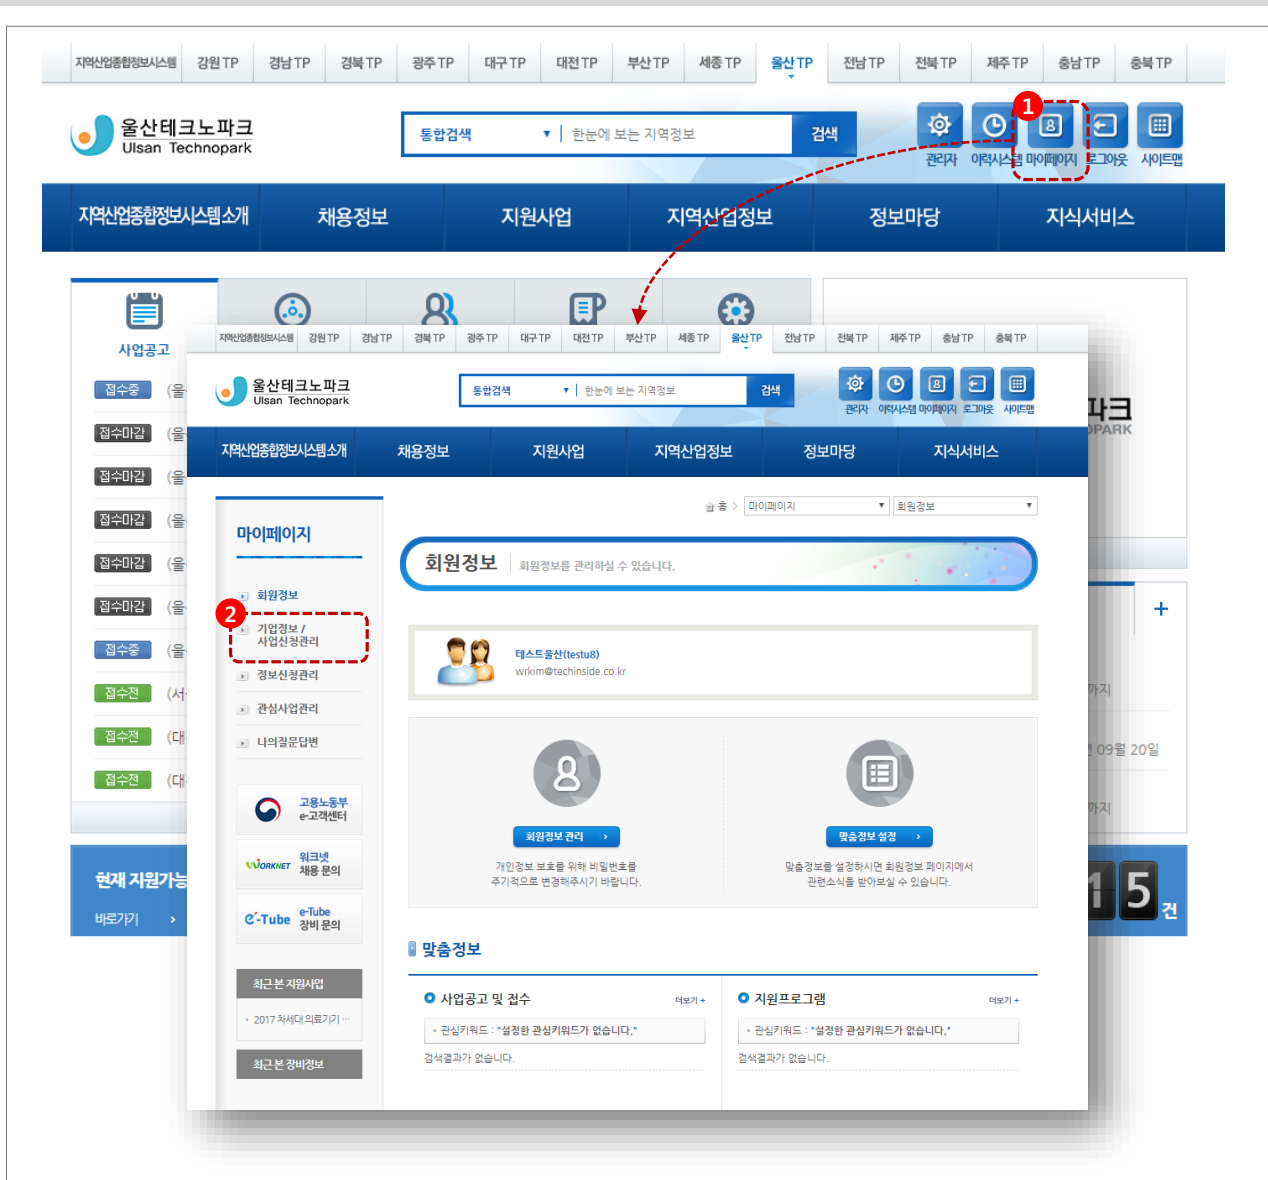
지역산업종합정보시스템 | 강원 TP | 경남 TP | 경북 TP | 광주 TP | 대구 TP | 대전 TP | 부산 TP | 세종 TP | 울산 TP | 전남 TP | 전북 TP | 제주 TP | 충남 TP | 충북 TP

울산테크노파크
Ulsan Technopark

통합검색 ▼ | 한눈에 보는 지역정보 | 검색

관리자 | 이력시스템 | 마이페이지 | 로그아웃 | 사이트맵

1

지역산업종합정보시스템소개 | 채용정보 | 지원사업 | 지역산업정보 | 정보마당 | 지식서비스

사업공고

접수중 (울
접수마감 (울
접수마감 (울
접수마감 (울
접수마감 (울
접수마감 (울
접수중 (울
접수전 (서
접수전 (대
접수전 (대

현재 지원가능
바로가기 ›

파크
PARK

+

가지
09월 20일
가지
15 건

지역산업종합정보시스템 | 강원 TP | 경남 TP | 경북 TP | 광주 TP | 대구 TP | 대전 TP | 부산 TP | 세종 TP | 울산 TP | 전남 TP | 전북 TP | 제주 TP | 충남 TP | 충북 TP

울산테크노파크
Ulsan Technopark

통합검색 ▼ | 한눈에 보는 지역정보 | 검색

관리자 | 이력시스템 | 마이페이지 | 로그아웃 | 사이트맵

지역산업종합정보시스템소개 | 채용정보 | 지원사업 | 지역산업정보 | 정보마당 | 지식서비스

홈 > 마이페이지 ▼ | 회원정보 ▼

마이페이지

회원정보
2
기업정보 / 사업신청관리
정보신청관리
관심사업관리
나의질문답변

고용노동부 e-고객센터
WORKNET 워크넷 채용 문의
e-Tube e-Tube 장비 문의

최근 본 지원사업
· 2017 차세대 의료기기 ···
최근 본 장비정보

회원정보 | 회원정보를 관리하실 수 있습니다.

테스트울산(testu8)
wrkim@techinside.co.kr

회원정보 관리 ›
개인정보 보호를 위해 비밀번호를 주기적으로 변경해주시기 바랍니다.

맞춤정보 설정 ›
맞춤정보를 설정하시면 회원정보 페이지에서 관련소식을 받아보실 수 있습니다.

맞춤정보

사업공고 및 접수 | 더보기 +
· 관심키워드 : "설정한 관심키워드가 없습니다."
검색결과가 없습니다.

지원프로그램 | 더보기 +
· 관심키워드 : "설정한 관심키워드가 없습니다."
검색결과가 없습니다.